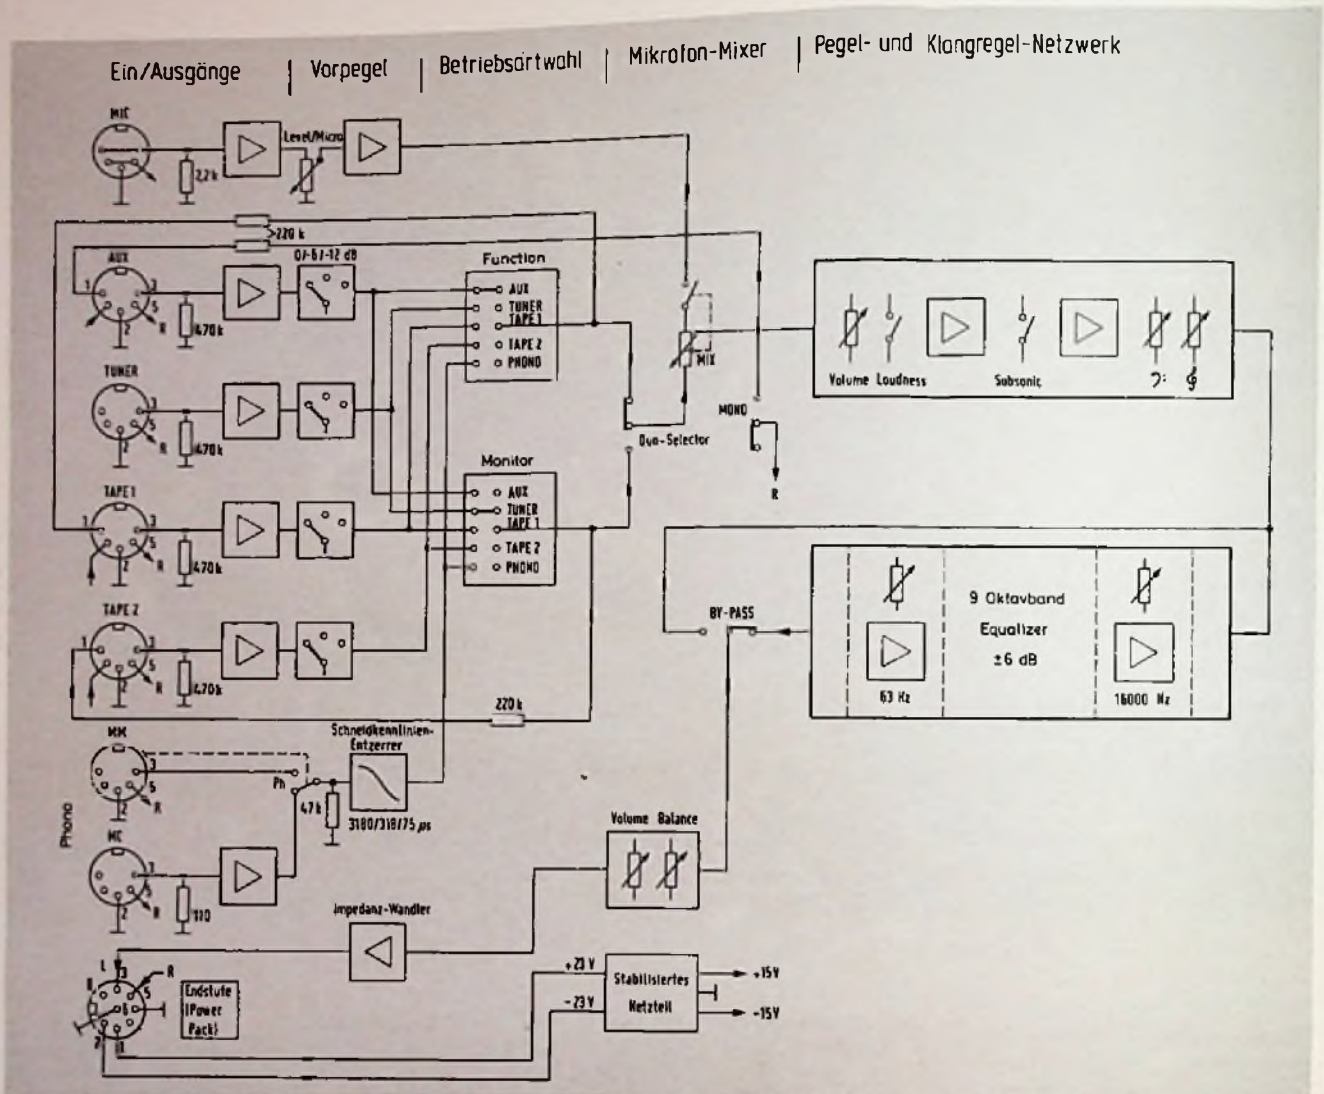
Ein/Ausgänge | Vorpegel | Betriebsartwahl | Mikrofon-Mixer | Pegel- und Klangregel-Netzwerk

MIC
2,2k
Level/Micro
220 k
AUX
0/-6/-12 dB
1
3
5
2
R
470k
Function
o AUX
o TUNER
o TAPE 1
o TAPE 2
o PHONO
MIX
Volume Loudness
Subsonic
TUNER
470k
MONO
Duo-Selector
R
Monitor
o AUX
o TUNER
o TAPE 1
o TAPE 2
o PHONO
TAPE 1
470k
9 Oktavband
Equalizer
±6 dB
BY-PASS
TAPE 2
470k
63 Hz
16000 Hz
220 k
MM
Schneidkennlinien-Entzerrer
Ph
47k
3180/318/75 µs
Phono
MC
110
Volume Balance
Impedanz-Wandler
L
R
Endstufe (Power Pack)
+23 V
-23 V
Stabilisiertes Netzteil
+15V
-15V